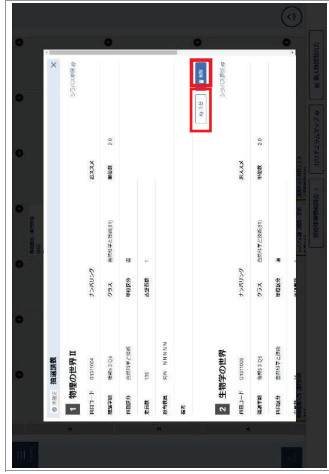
抽選課程

1 物理の世界 II

科目コード 0101004
ナンバリング
担当教員 名前名前
開講学期 後期 3/Q4
クラス 自然科学と技術1
単位数 2.0
科目区分 自然科学と技術
単位区分 選
定員 100
必要者数 1
担当教員 SEN NNNNN
備考

シラバス参照
登録
削除

2 生物学の世界

科目コード 0101006
ナンバリング
担当教員 名前名前
開講学期 後期 3/Q4
クラス 自然科学と技術1
単位数 2.0
科目区分 自然科学と技術
単位区分 選

シラバス参照

×